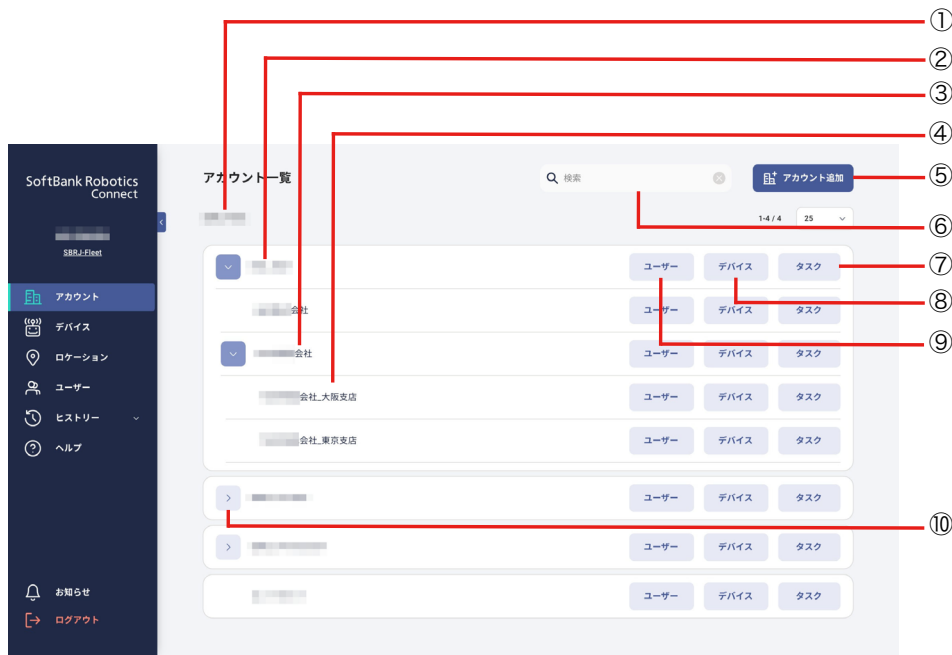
①
②
③
④
⑤
⑥
⑦
⑧
⑨
⑩

SoftBank Robotics Connect

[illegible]
SBRJ-Fleet

アカウント
デバイス
ロケーション
ユーザー
ヒストリー
ヘルプ

お知らせ
ログアウト

アカウント一覧
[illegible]

検索

アカウント追加

1-4 / 4
25

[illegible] ユーザー デバイス タスク
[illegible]会社 ユーザー デバイス タスク
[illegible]会社 ユーザー デバイス タスク
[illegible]会社_大阪支店 ユーザー デバイス タスク
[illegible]会社_東京支店 ユーザー デバイス タスク
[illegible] ユーザー デバイス タスク
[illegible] ユーザー デバイス タスク
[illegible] ユーザー デバイス タスク